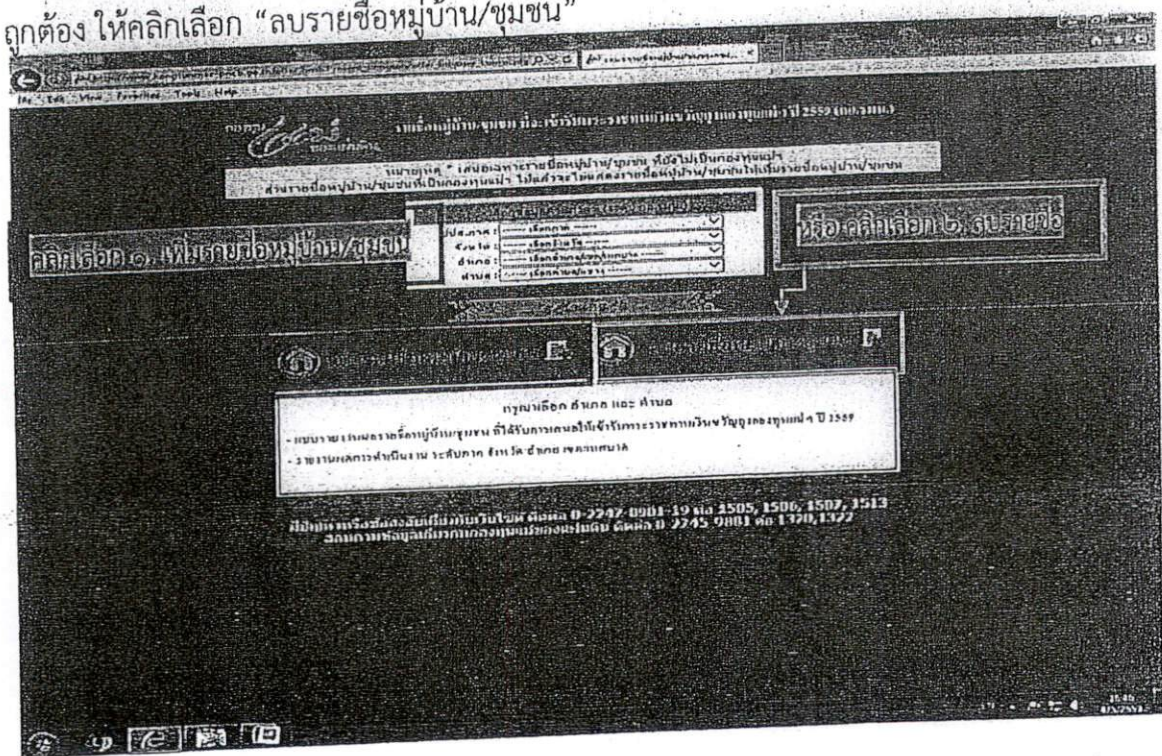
ถูกต้อง ให้คลิกเลือก "ลบรายชื่อหมู่บ้าน/ชุมชน"

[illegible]

รายชื่อหมู่บ้าน/ชุมชน ที่จะเข้ารับการตรวจ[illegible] ปี 2559 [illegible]

หมายเหตุ * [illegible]

คลิกเลือก ๑. เพิ่มรายชื่อหมู่บ้าน/ชุมชน

หรือ คลิกเลือก ๒. ลบรายชื่อ

ภาค : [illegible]
จังหวัด : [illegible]
อำเภอ : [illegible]
ตำบล : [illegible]

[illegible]

กรุณาเลือก อำเภอ และ ตำบล

- แบบรายงานผลการ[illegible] ปี 2559

- รายงานผลการดำเนินงาน ระดับภาค จังหวัด อำเภอ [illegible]

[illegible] ติดต่อ 0-2247-8981-19 ต่อ 1505, 1506, 1507, 1513
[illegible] ติดต่อ 0-2245-9881 ต่อ 1320,1322